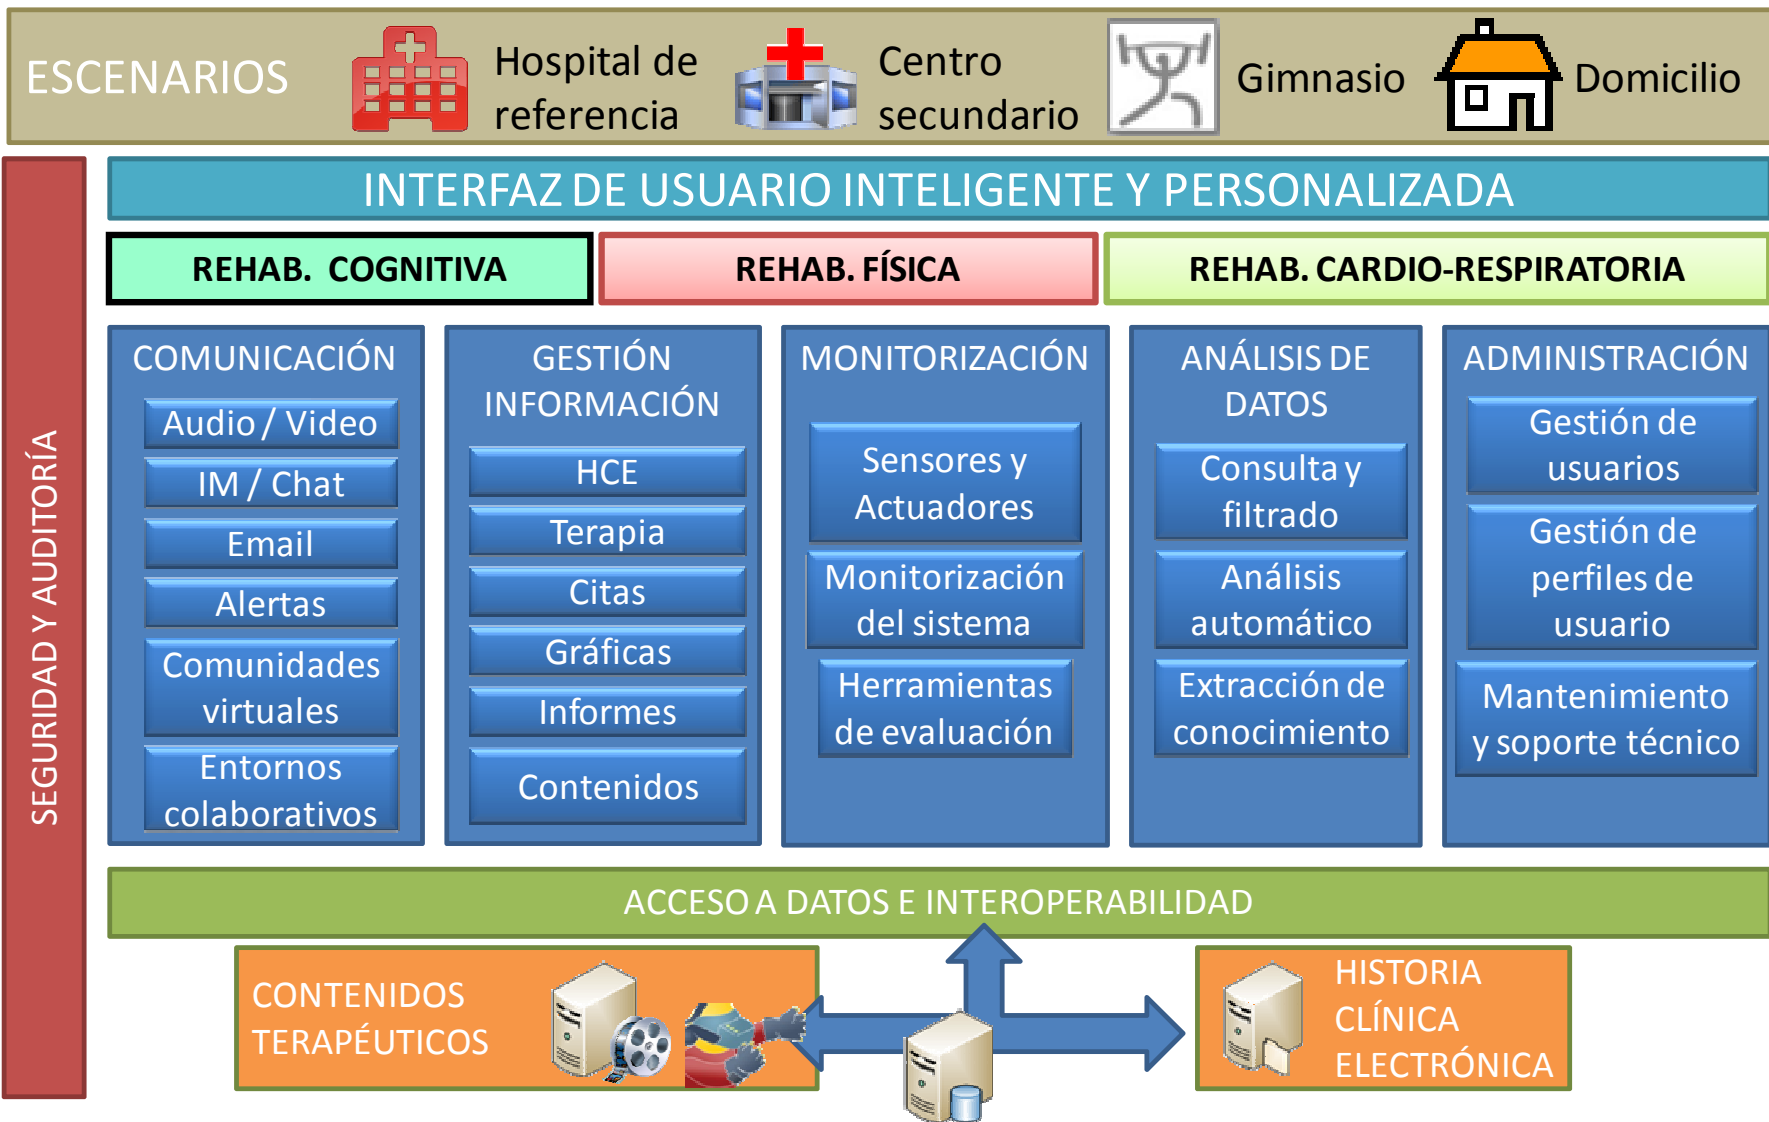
ESCENARIOS Hospital de referencia Centro secundario Gimnasio Domicilio

SEGURIDAD Y AUDITORÍA

INTERFAZ DE USUARIO INTELIGENTE Y PERSONALIZADA

REHAB. COGNITIVA

REHAB. FÍSICA

REHAB. CARDIO-RESPIRATORIA

COMUNICACIÓN
Audio / Video
IM / Chat
Email
Alertas
Comunidades virtuales
Entornos colaborativos

GESTIÓN INFORMACIÓN
HCE
Terapia
Citas
Gráficas
Informes
Contenidos

MONITORIZACIÓN
Sensores y Actuadores
Monitorización del sistema
Herramientas de evaluación

ANÁLISIS DE DATOS
Consulta y filtrado
Análisis automático
Extracción de conocimiento

ADMINISTRACIÓN
Gestión de usuarios
Gestión de perfiles de usuario
Mantenimiento y soporte técnico

ACCESO A DATOS E INTEROPERABILIDAD

CONTENIDOS TERAPÉUTICOS

HISTORIA CLÍNICA ELECTRÓNICA